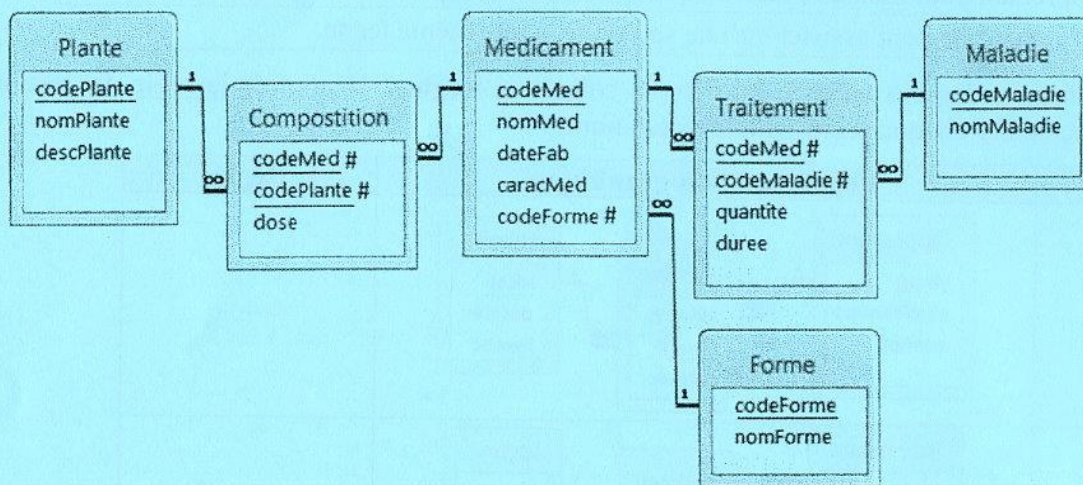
Plante
codePlante
nomPlante
descPlante

1

∞

Compostition
codeMed #
codePlante #
dose

∞

1

Medicament
codeMed
nomMed
dateFab
caracMed
codeForme #

1

∞

Traitement
codeMed #
codeMaladie #
quantite
duree

∞

1

Maladie
codeMaladie
nomMaladie

∞

1

Forme
codeForme
nomForme